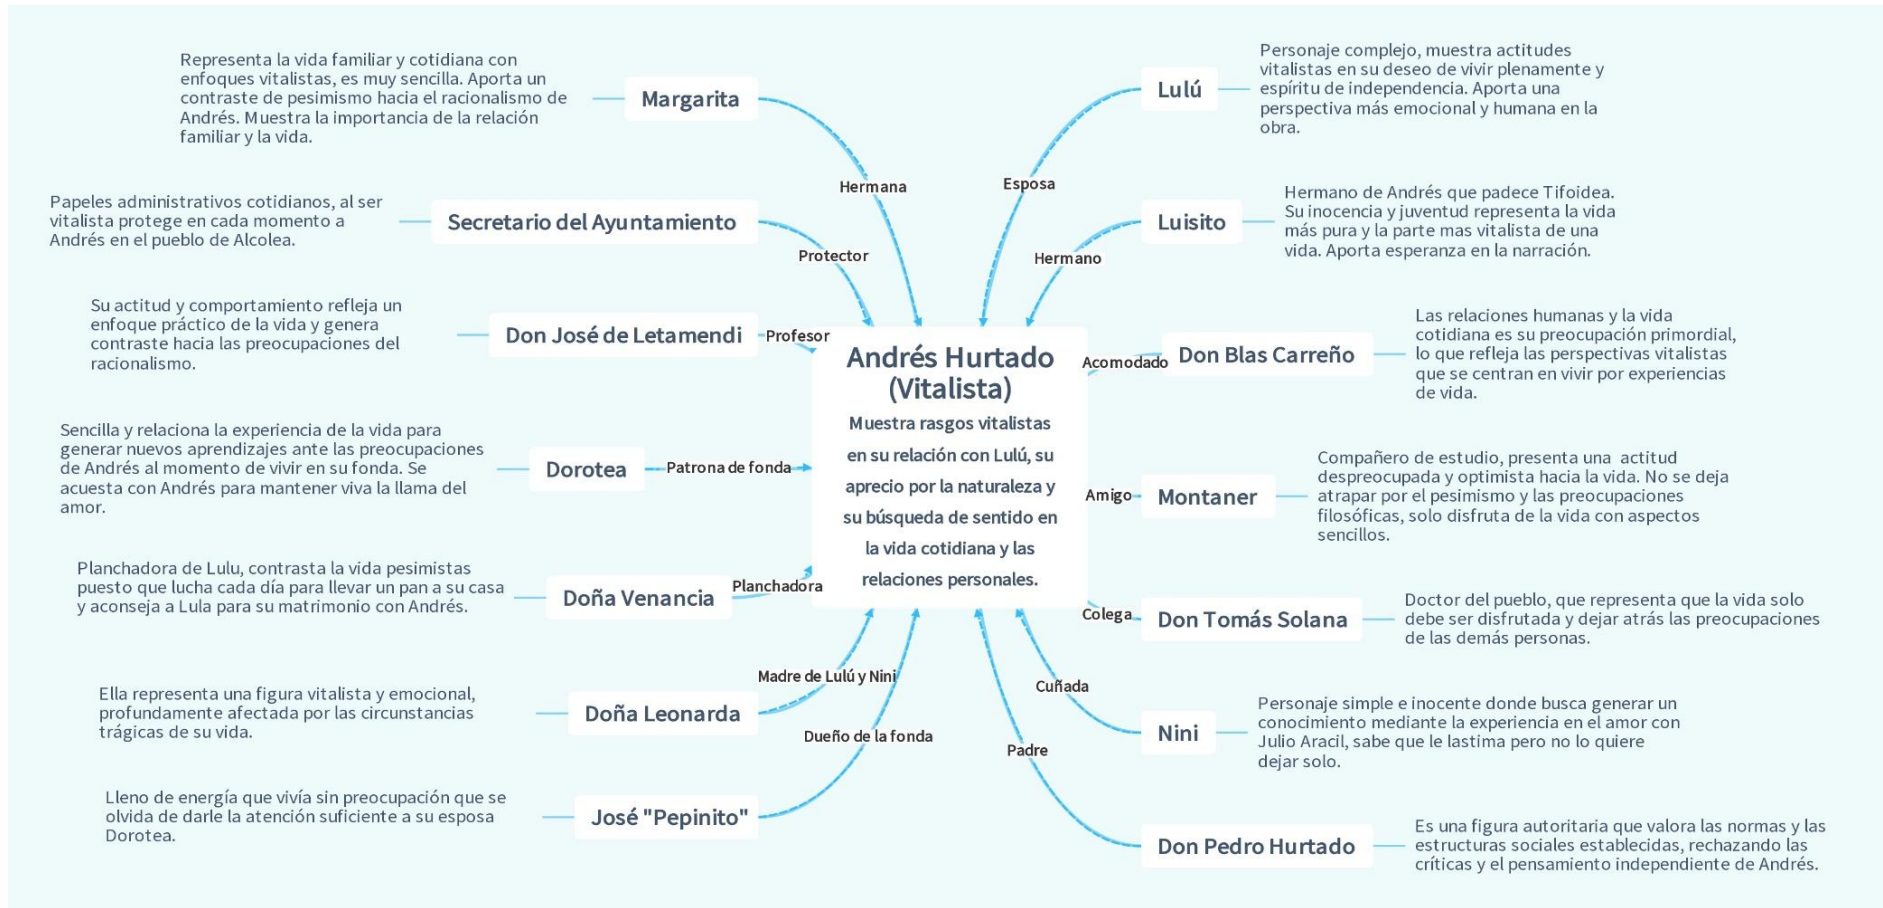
Andrés Hurtado (Vitalista)

Muestra rasgos vitalistas en su relación con Lulú, su aprecio por la naturaleza y su búsqueda de sentido en la vida cotidiana y las relaciones personales.

Margarita — Hermana
Representa la vida familiar y cotidiana con enfoques vitalistas, es muy sencilla. Aporta un contraste de pesimismo hacia el racionalismo de Andrés. Muestra la importancia de la relación familiar y la vida.

Secretario del Ayuntamiento — Protector
Papeles administrativos cotidianos, al ser vitalista protege en cada momento a Andrés en el pueblo de Alcolea.

Don José de Letamendi — Profesor
Su actitud y comportamiento refleja un enfoque práctico de la vida y genera contraste hacia las preocupaciones del racionalismo.

Dorotea — Patrona de fonda
Sencilla y relaciona la experiencia de la vida para generar nuevos aprendizajes ante las preocupaciones de Andrés al momento de vivir en su fonda. Se acuesta con Andrés para mantener viva la llama del amor.

Doña Venancia — Planchadora
Planchadora de Lulu, contrasta la vida pesimistas puesto que lucha cada día para llevar un pan a su casa y aconseja a Lula para su matrimonio con Andrés.

Doña Leonarda — Madre de Lulú y Nini
Ella representa una figura vitalista y emocional, profundamente afectada por las circunstancias trágicas de su vida.

José "Pepinito" — Dueño de la fonda
Lleno de energía que vivía sin preocupación que se olvida de darle la atención suficiente a su esposa Dorotea.

Lulú — Esposa
Personaje complejo, muestra actitudes vitalistas en su deseo de vivir plenamente y espíritu de independencia. Aporta una perspectiva más emocional y humana en la obra.

Luisito — Hermano
Hermano de Andrés que padece Tifoidea. Su inocencia y juventud representa la vida más pura y la parte mas vitalista de una vida. Aporta esperanza en la narración.

Don Blas Carreño — Acomodado
Las relaciones humanas y la vida cotidiana es su preocupación primordial, lo que refleja las perspectivas vitalistas que se centran en vivir por experiencias de vida.

Montaner — Amigo
Compañero de estudio, presenta una actitud despreocupada y optimista hacia la vida. No se deja atrapar por el pesimismo y las preocupaciones filosóficas, solo disfruta de la vida con aspectos sencillos.

Don Tomás Solana — Colega
Doctor del pueblo, que representa que la vida solo debe ser disfrutada y dejar atrás las preocupaciones de las demás personas.

Nini — Cuñada
Personaje simple e inocente donde busca generar un conocimiento mediante la experiencia en el amor con Julio Aracil, sabe que le lastima pero no lo quiere dejar solo.

Don Pedro Hurtado — Padre
Es una figura autoritaria que valora las normas y las estructuras sociales establecidas, rechazando las críticas y el pensamiento independiente de Andrés.